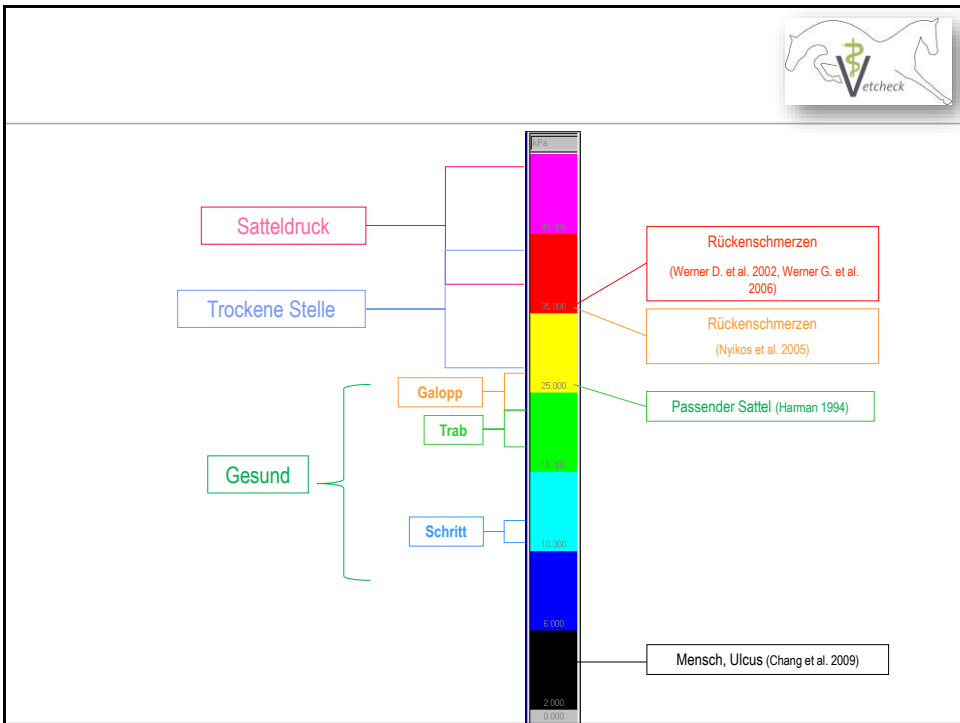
Vetcheck

kPa

40.000

35.000

25.000

15.000

10.000

5.000

2.000

0.000

Satteldruck

Trockene Stelle

Galopp

Trab

Gesund

Schritt

Rückenschmerzen

(Werner D. et al. 2002, Werner G. et al. 2006)

Rückenschmerzen

(Nyikos et al. 2005)

Passender Sattel (Harman 1994)

Mensch, Ulcus (Chang et al. 2009)